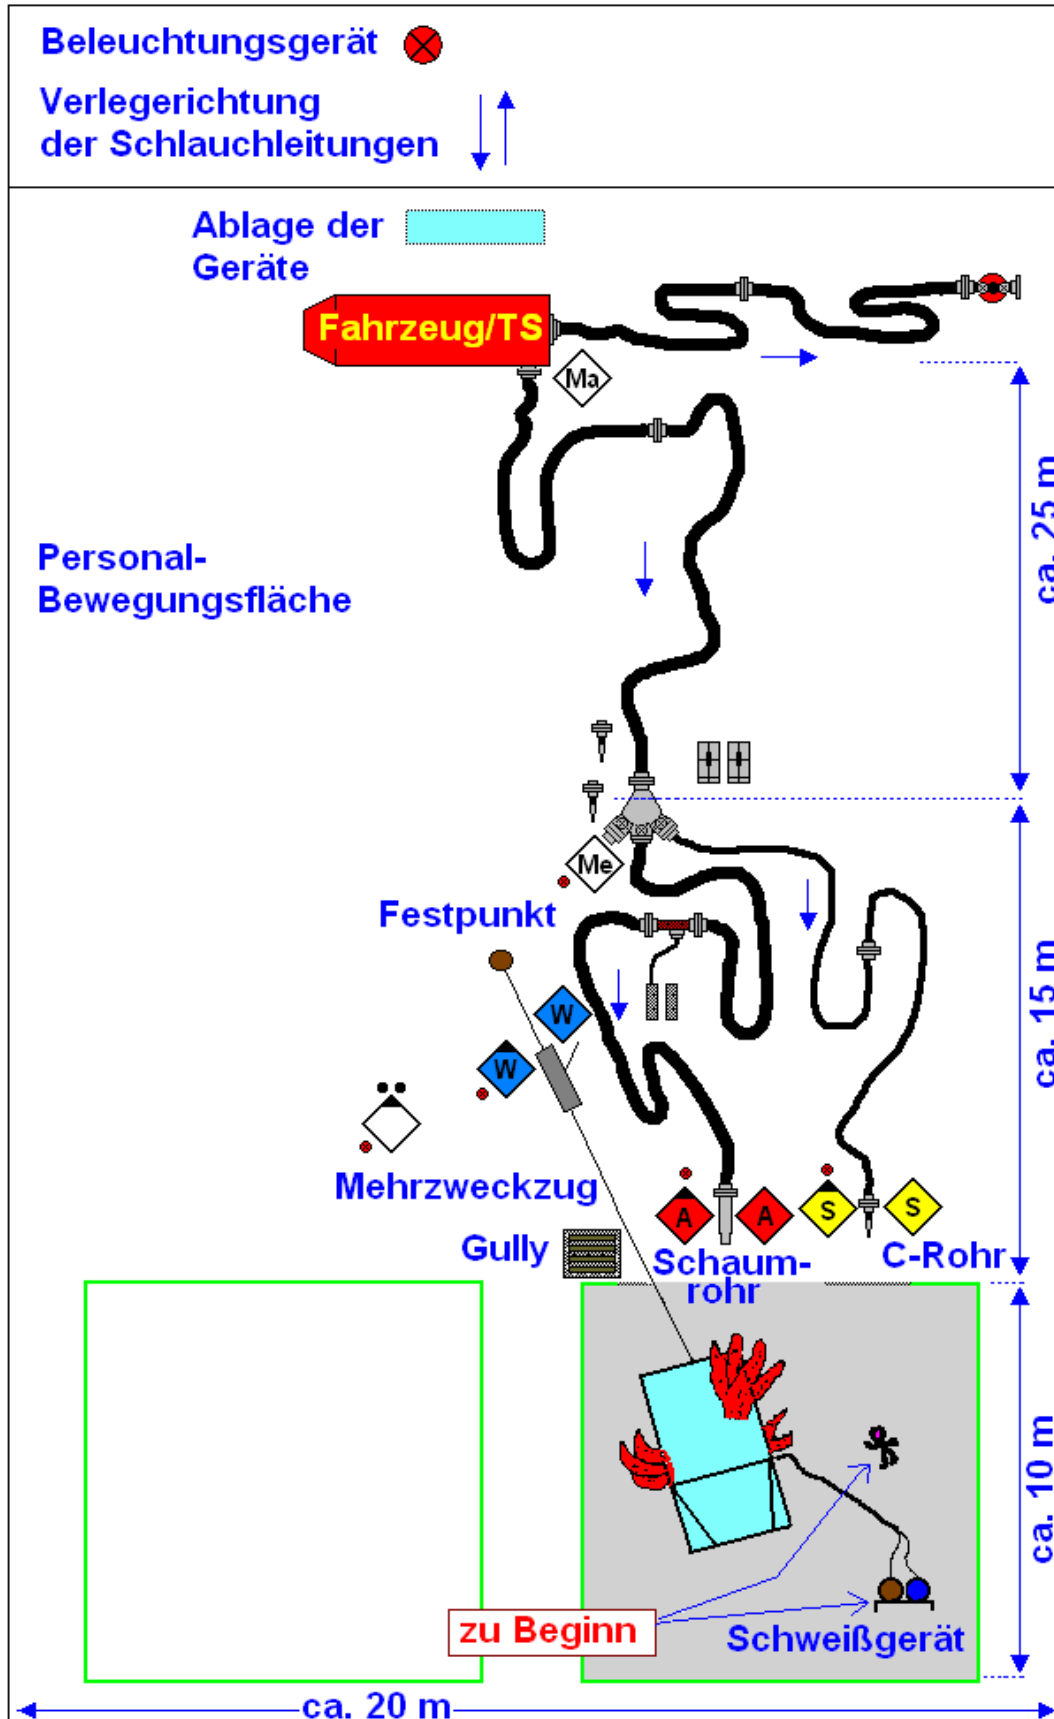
Beleuchtungsgerät

Verlegerichtung
der Schlauchleitungen

Ablage der
Geräte

Fahrzeug/TS

Ma

Personal-
Bewegungsfläche

ca. 25 m

Me

Festpunkt

W

W

ca. 15 m

Mehrzweckzug

A A S S

Gully

Schaum-
rohr

C-Rohr

ca. 10 m

zu Beginn

Schweißgerät

ca. 20 m